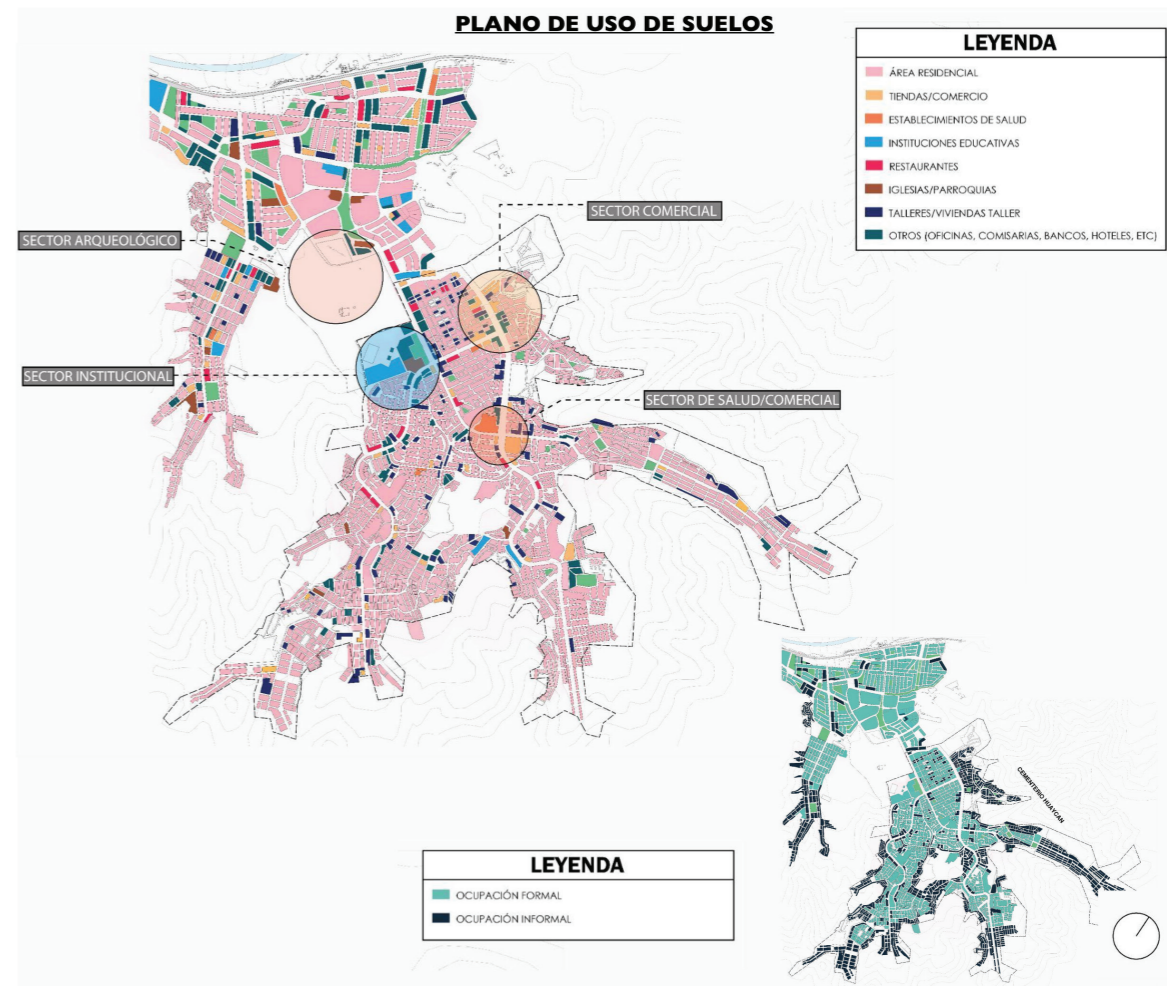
PLANO DE USO DE SUELOS

LEYENDA
ÁREA RESIDENCIAL
TIENDAS/COMERCIO
ESTABLECIMIENTOS DE SALUD
INSTITUCIONES EDUCATIVAS
RESTAURANTES
IGLESIAS/PARROQUIAS
TALLERES/VIVIENDAS TALLER
OTROS (OFICINAS, COMISARIAS, BANCOS, HOTELES, ETC)

SECTOR COMERCIAL
SECTOR ARQUEOLÓGICO
SECTOR INSTITUCIONAL
SECTOR DE SALUD/COMERCIAL

CEMENTERIO HUAYCAN

LEYENDA
OCUPACIÓN FORMAL
OCUPACIÓN INFORMAL